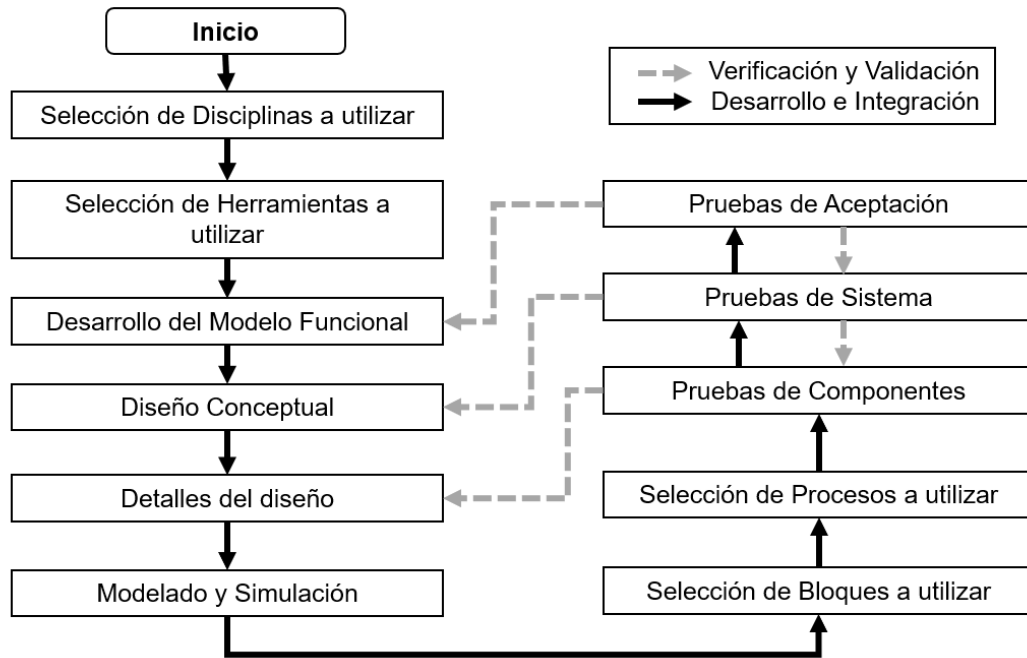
Inicio

Selección de Disciplinas a utilizar

Selección de Herramientas a utilizar

Desarrollo del Modelo Funcional

Diseño Conceptual

Detalles del diseño

Modelado y Simulación

Verificación y Validación
Desarrollo e Integración

Pruebas de Aceptación

Pruebas de Sistema

Pruebas de Componentes

Selección de Procesos a utilizar

Selección de Bloques a utilizar